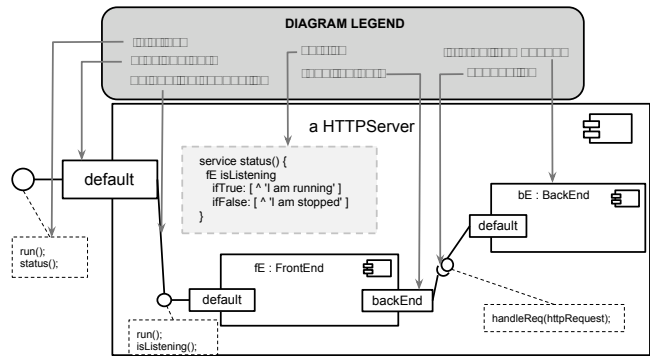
DIAGRAM LEGEND

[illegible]
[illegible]
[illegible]
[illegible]
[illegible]
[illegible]
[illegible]

a HTTPServer

service status() {
fE isListening
ifTrue: [ ^ 'I am running' ]
ifFalse: [ ^ 'I am stopped' ]
}

default

run();
status();

bE : BackEnd

default

fE : FrontEnd

default

backEnd

run();
isListening();

handleReq(httpRequest);